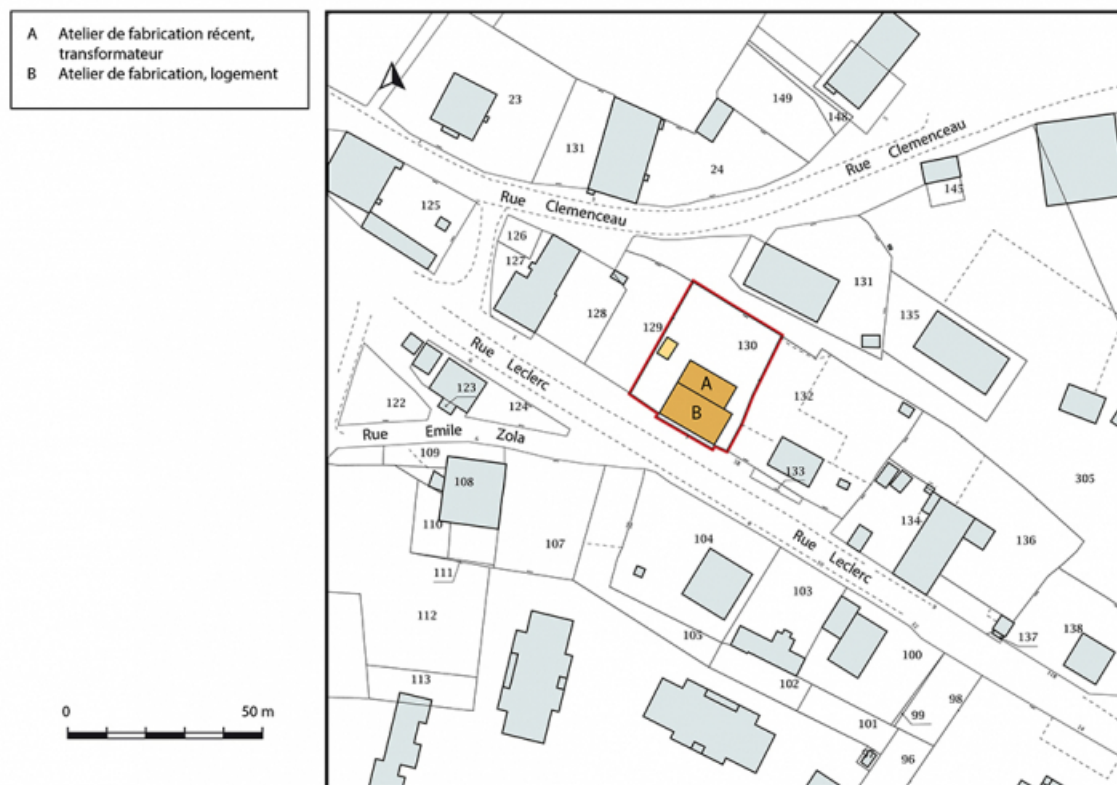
A Atelier de fabrication récent, transformateur
B Atelier de fabrication, logement

0 50 m

23
149
148
131
24
Rue Clemenceau
143
125
Rue Clemenceau
126
127
131
128
129
130
135
A
B
132
Rue Leclerc
123
122
124
Rue Emile Zola
109
108
133
305
110
134
136
107
104
Rue Leclerc
111
103
112
105
137
138
100
113
102
98
99
101
96